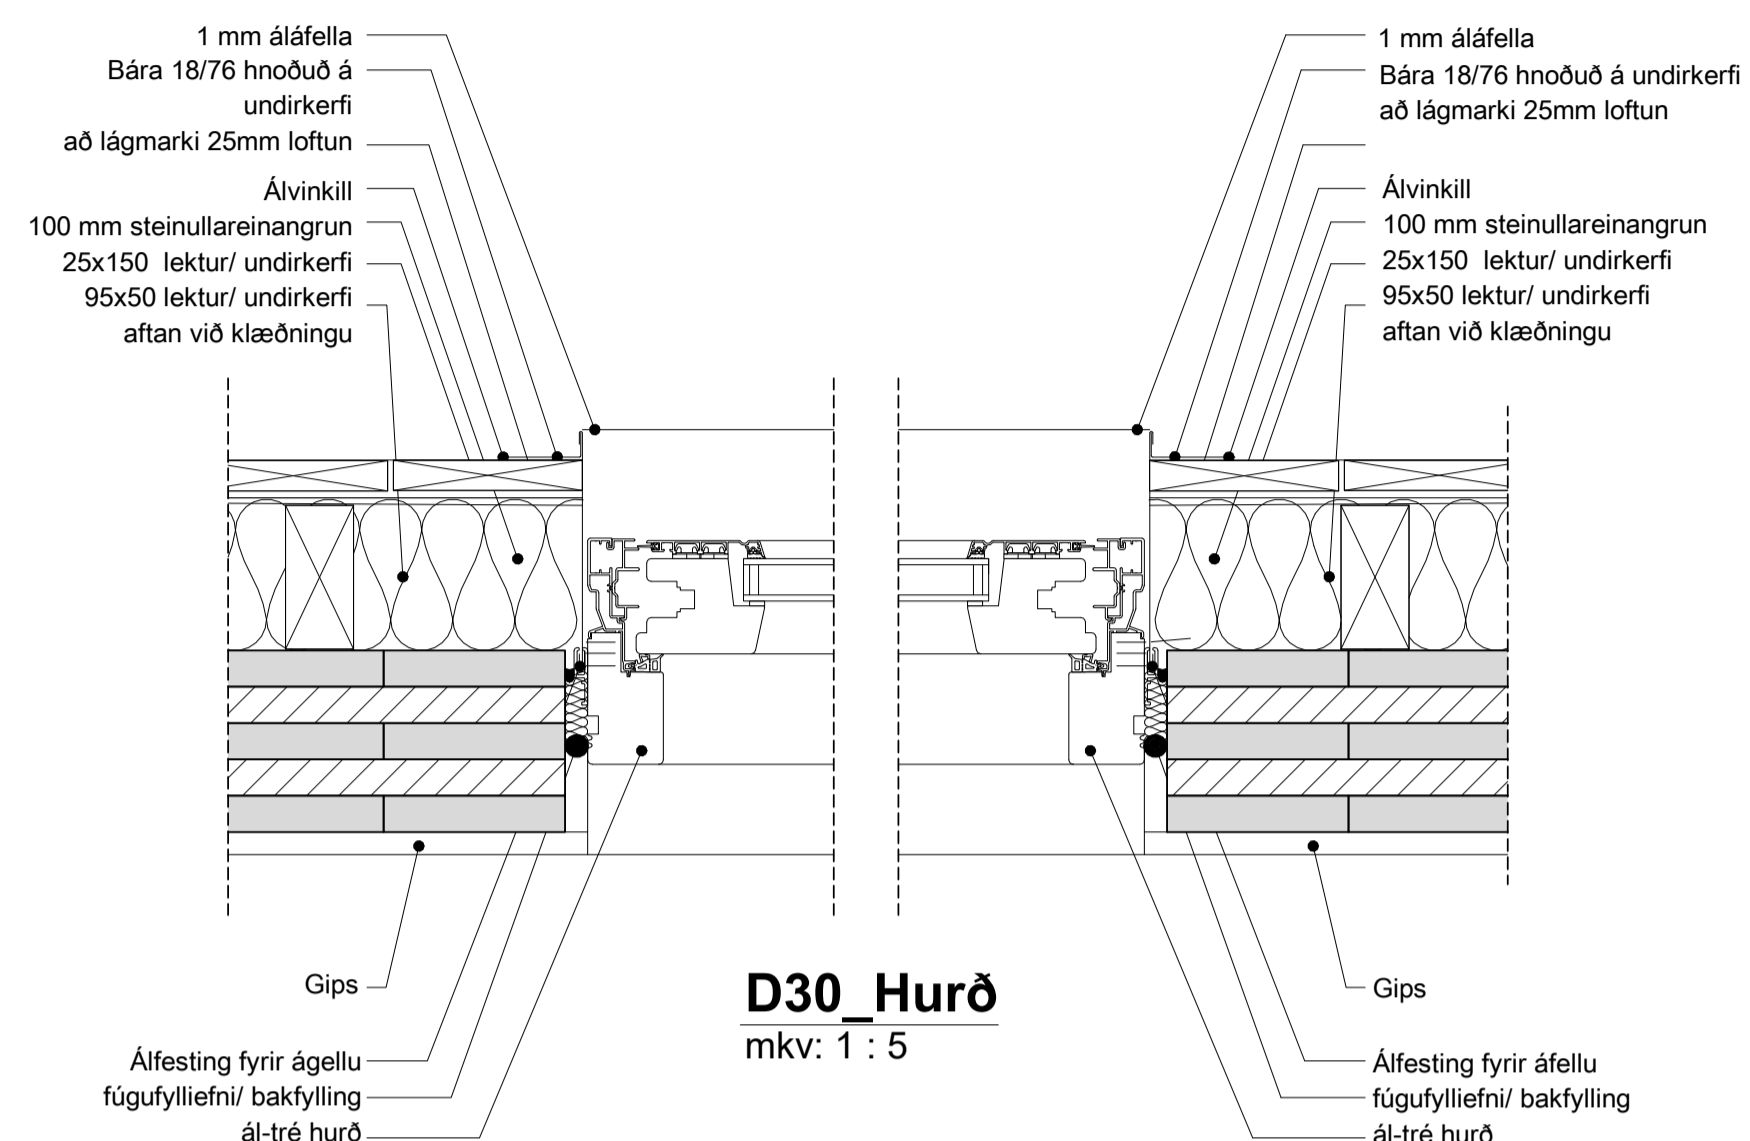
1 mm áláfella
Bára 18/76 hnoðuð á undirkerfi
að lágmarki 25mm loftun
Álvinkill
100 mm steinullareinangrun
25x150 lektur/ undirkerfi
95x50 lektur/ undirkerfi aftan við klæðningu

1 mm áláfella
Bára 18/76 hnoðuð á undirkerfi
að lágmarki 25mm loftun
Álvinkill
100 mm steinullareinangrun
25x150 lektur/ undirkerfi
95x50 lektur/ undirkerfi
aftan við klæðningu

Gips
Álfesting fyrir ágellu
fúgufylliefni/ bakfylling
ál-tré hurð

D30_Hurð
mkv: 1 : 5

Gips
Álfesting fyrir áfellu
fúgufylliefni/ bakfylling
ál-tré hurð